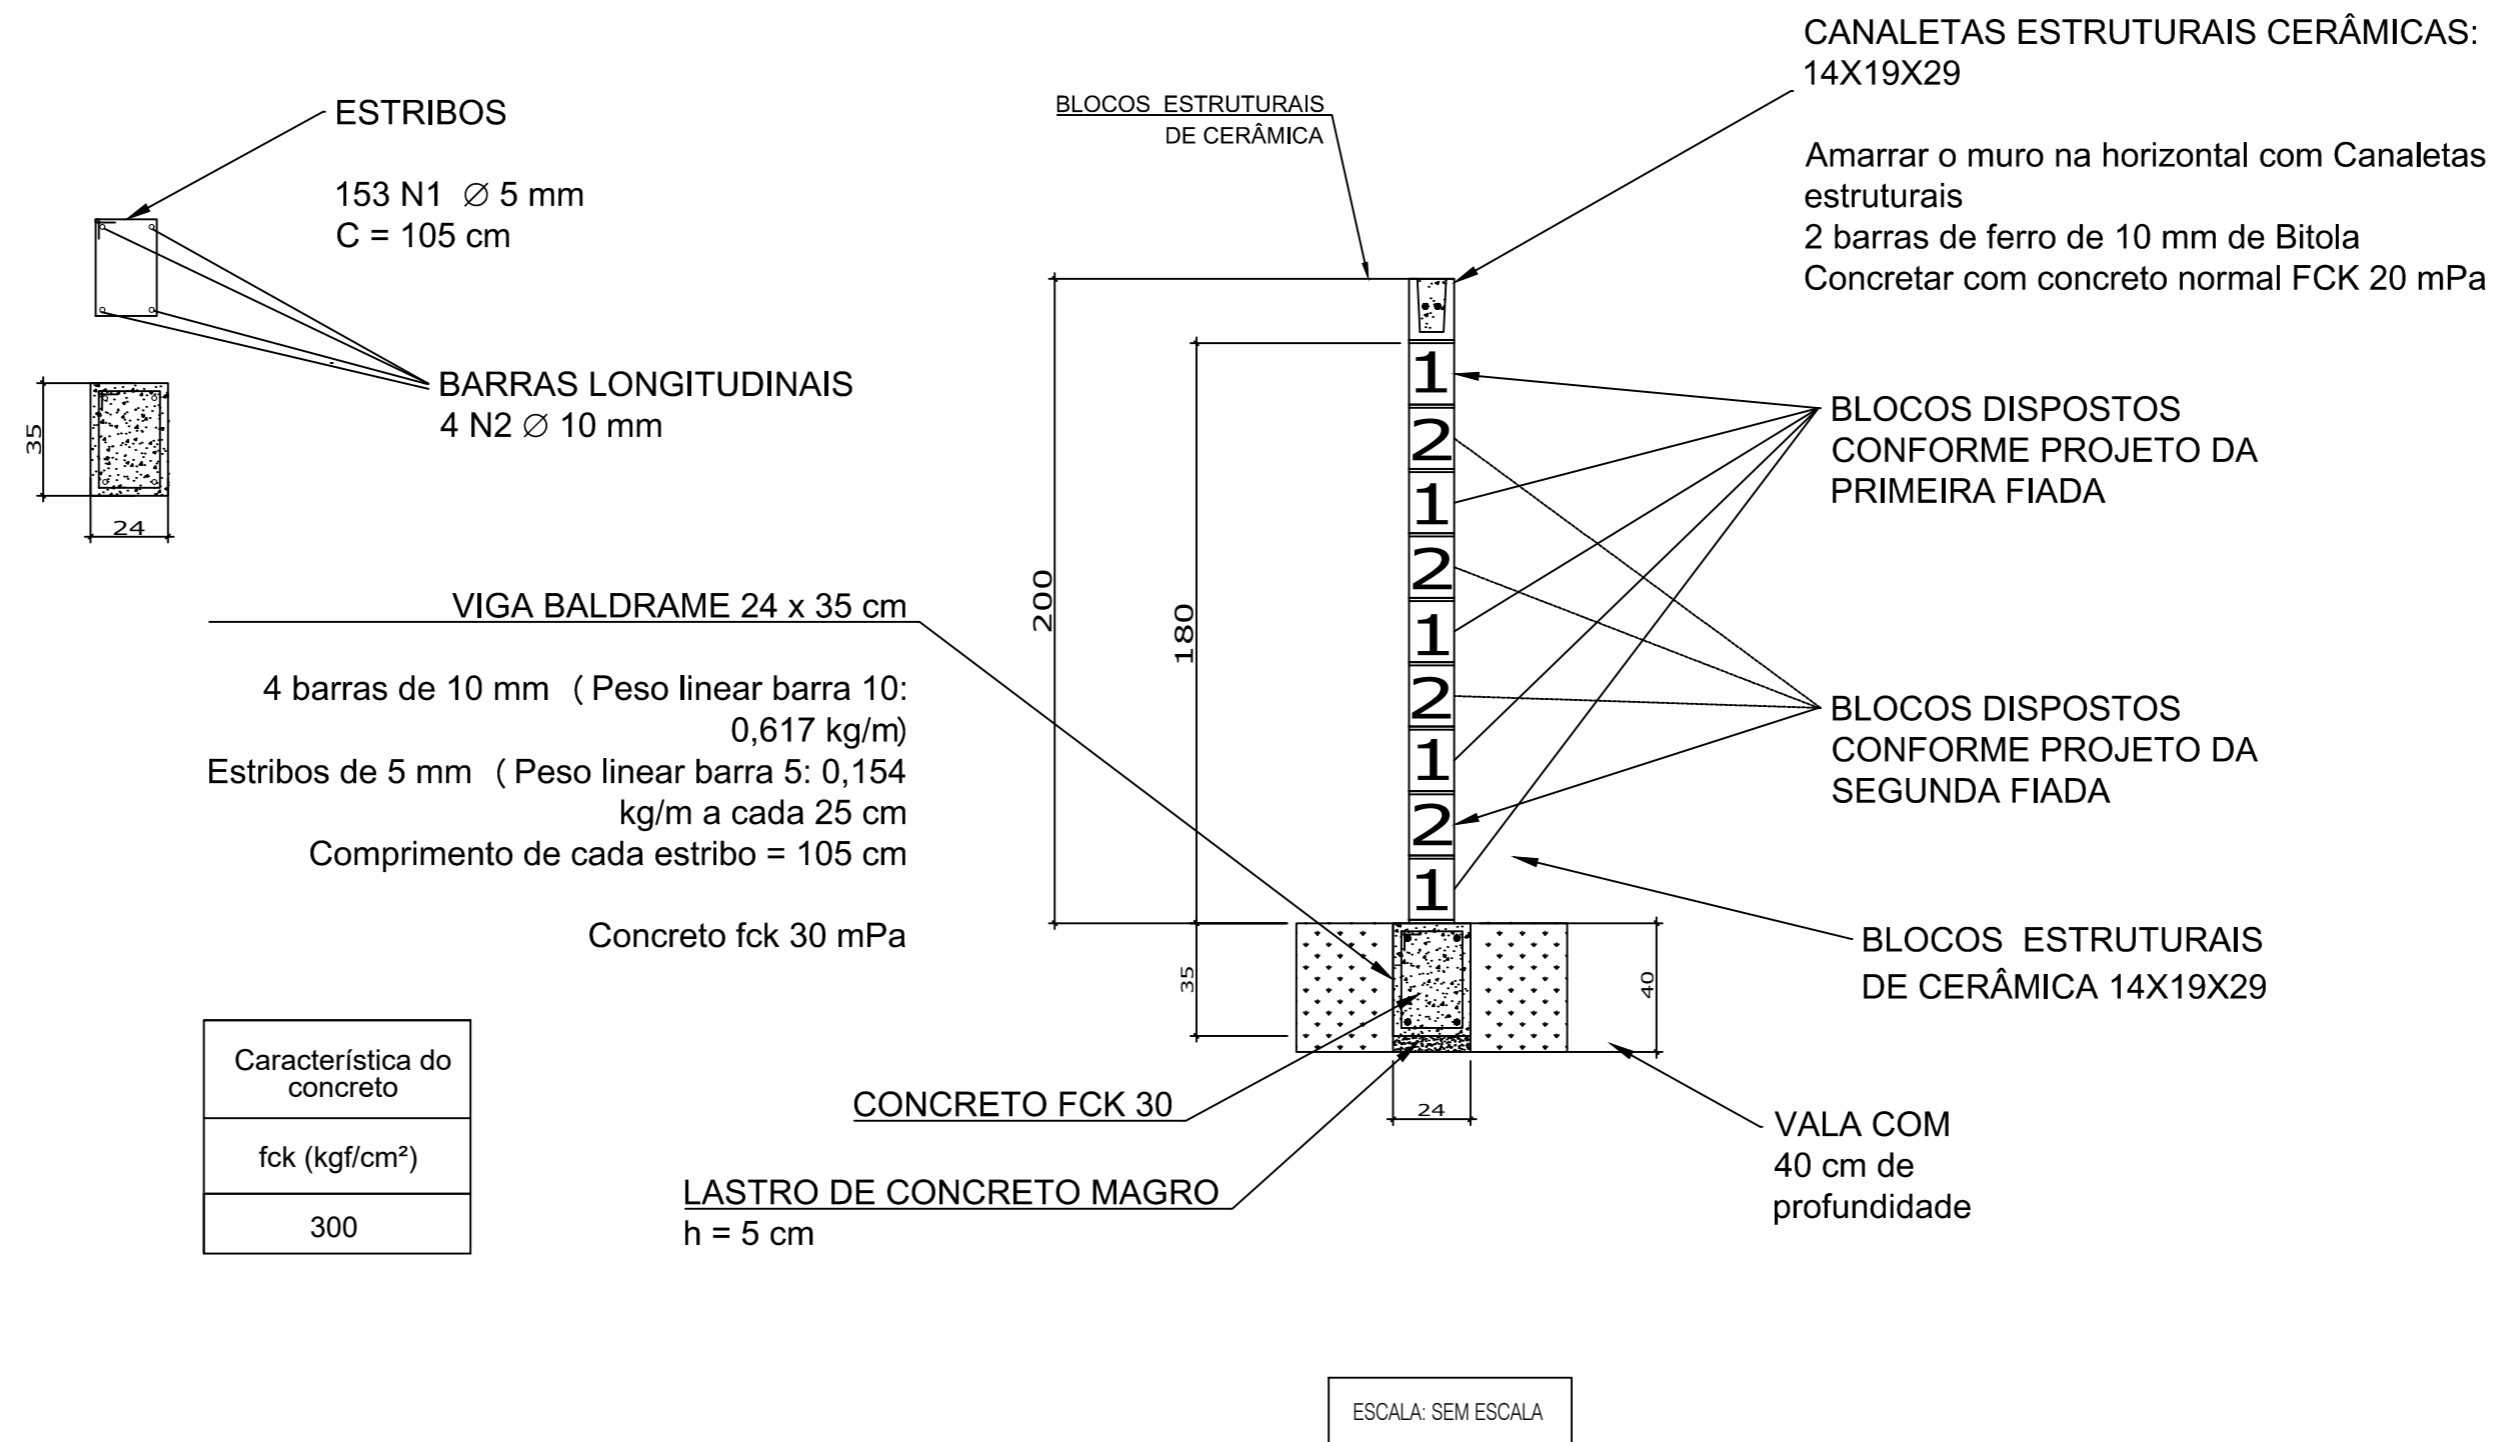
ESTRIBOS

153 N1 $\varnothing$ 5 mm
C = 105 cm

BARRAS LONGITUDINAIS
4 N2 $\varnothing$ 10 mm

35

24

BLOCOS ESTRUTURAIS
DE CERÂMICA

CANALETAS ESTRUTURAIS CERÂMICAS:
14X19X29

Amarrar o muro na horizontal com Canaletas estruturais
2 barras de ferro de 10 mm de Bitola
Concretar com concreto normal FCK 20 mPa

1
2
1
2
1
2
1
2
1

BLOCOS DISPOSTOS
CONFORME PROJETO DA
PRIMEIRA FIADA

BLOCOS DISPOSTOS
CONFORME PROJETO DA
SEGUNDA FIADA

200

180

VIGA BALDRAME 24 x 35 cm

4 barras de 10 mm ( Peso linear barra 10: 0,617 kg/m)
Estribos de 5 mm ( Peso linear barra 5: 0,154 kg/m a cada 25 cm
Comprimento de cada estribo = 105 cm

Concreto fck 30 mPa

BLOCOS ESTRUTURAIS
DE CERÂMICA 14X19X29

35

40

24

| Característica do concreto |
|---|
| fck (kgf/cm²) |
| 300 |

CONCRETO FCK 30

LASTRO DE CONCRETO MAGRO
h = 5 cm

VALA COM
40 cm de
profundidade

ESCALA: SEM ESCALA